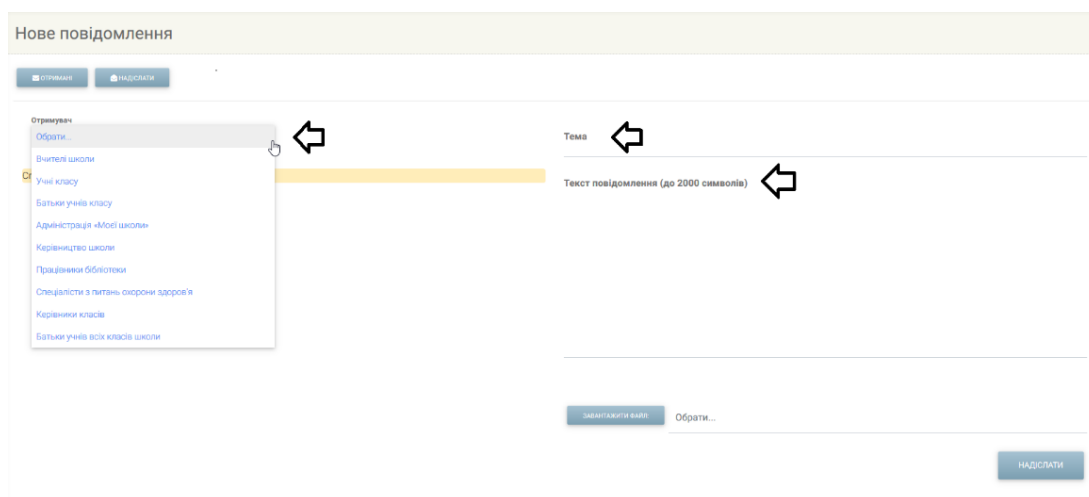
Нове повідомлення

ОТРИМАНІ НАДІСЛАНІ

Отримувач
Обрати...
Вчителі школи
Учні класу
Батьки учнів класу
Адміністрація «Моєї школи»
Керівництво школи
Працівники бібліотеки
Спеціалісти з питань охорони здоров'я
Керівники класів
Батьки учнів всіх класів школи

Ст

Тема

Текст повідомлення (до 2000 символів)

ЗАВАНТАЖИТИ ФАЙЛ Обрати...

НАДІСЛАТИ